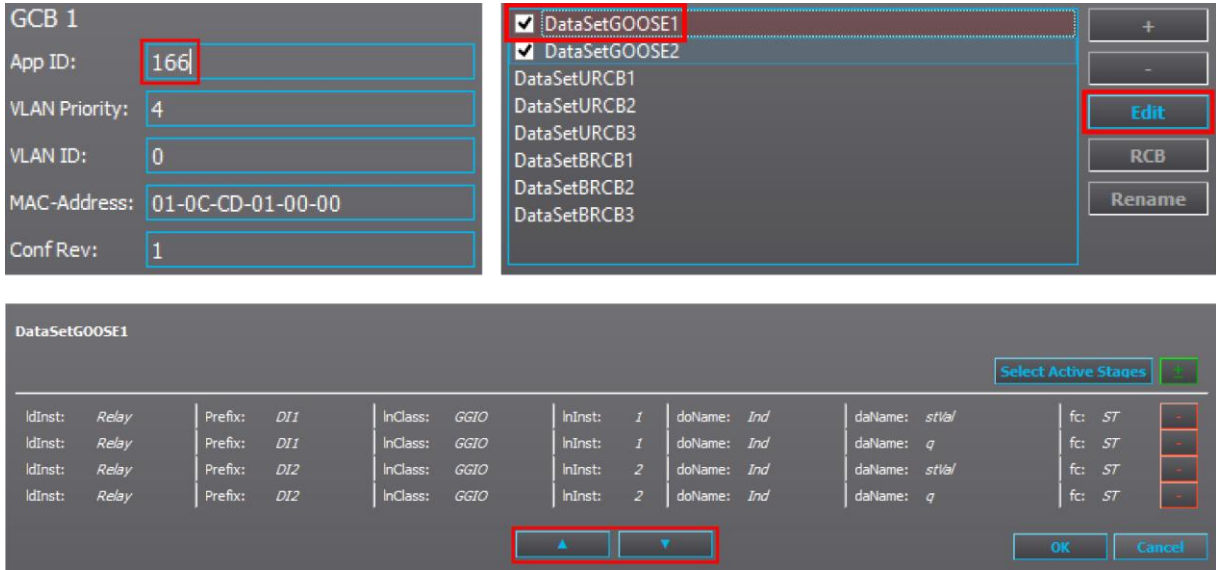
GCB 1

App ID: 166

VLAN Priority: 4

VLAN ID: 0

MAC-Address: 01-0C-CD-01-00-00

Conf Rev: 1

DataSetGOOSE1
DataSetGOOSE2
DataSetURCB1
DataSetURCB2
DataSetURCB3
DataSetBRCB1
DataSetBRCB2
DataSetBRCB3

+
-
Edit
RCB
Rename

DataSetGOOSE1

Select Active Stages +

| | | | | | | | | | | | | | |
|---|---|---|---|---|---|---|---|---|---|---|---|---|---|
| ldInst: | Relay | Prefix: | DI1 | lnClass: | GGIO | lnInst: | 1 | doName: | Ind | daName: | stVal | fc: | ST |
| ldInst: | Relay | Prefix: | DI1 | lnClass: | GGIO | lnInst: | 1 | doName: | Ind | daName: | q | fc: | ST |
| ldInst: | Relay | Prefix: | DI2 | lnClass: | GGIO | lnInst: | 2 | doName: | Ind | daName: | stVal | fc: | ST |
| ldInst: | Relay | Prefix: | DI2 | lnClass: | GGIO | lnInst: | 2 | doName: | Ind | daName: | q | fc: | ST |

▲ ▼

OK Cancel